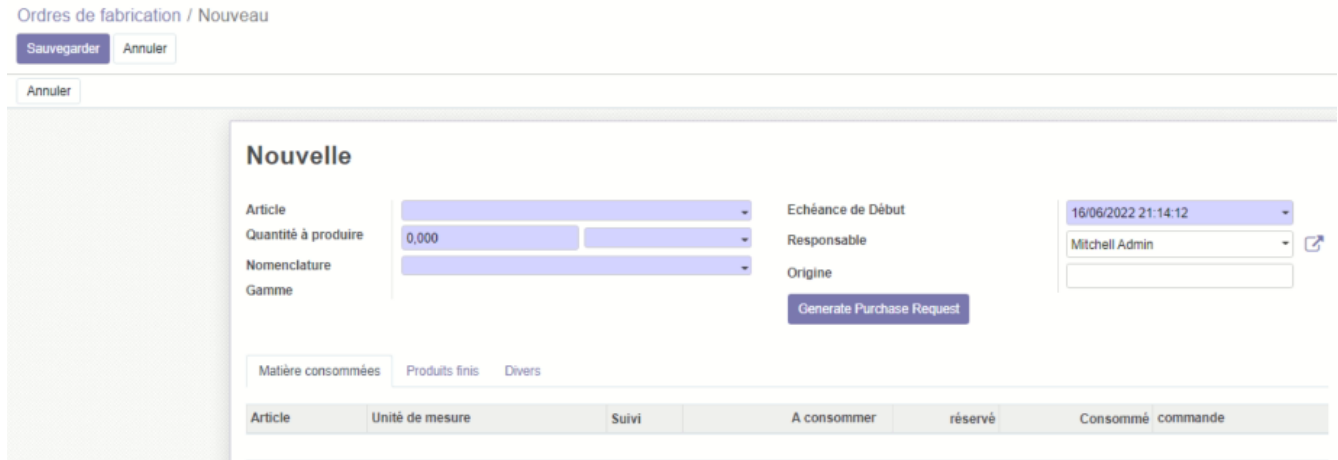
Ordres de fabrication / Nouveau

Sauvegarder Annuler

Annuler

Nouvelle

Article
Quantité à produire 0,000
Nomenclature
Gamme

Echéance de Début 16/06/2022 21:14:12
Responsable Mitchell Admin
Origine

Generate Purchase Request

Matière consommées Produits finis Divers

| Article | Unité de mesure | Suivi | A consommer | réservé | Consommé | commande |
|---|---|---|---|---|---|---|